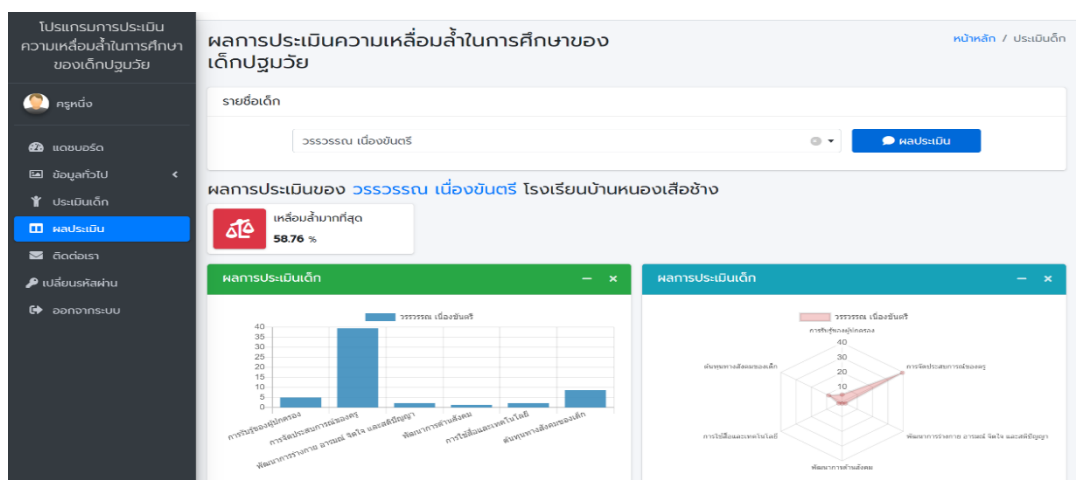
โปรแกรมการประเมินความเหลื่อมล้ำในการศึกษาของเด็กปฐมวัย

ครูหนึ่ง

แดชบอร์ด
ข้อมูลทั่วไป
ประเมินเด็ก
ผลประเมิน
ติดต่อเรา
เปลี่ยนรหัสผ่าน
ออกจากระบบ

ผลการประเมินความเหลื่อมล้ำในการศึกษาของเด็กปฐมวัย

หน้าหลัก / ประเมินเด็ก

รายชื่อเด็ก

วรรวรรณ เนื่องขันตรี

ผลประเมิน

ผลการประเมินของ วรรวรรณ เนื่องขันตรี โรงเรียนบ้านหนองเสือช้าง

เหลื่อมล้ำมากที่สุด
58.76 %

ผลการประเมินเด็ก

วรรวรรณ เนื่องขันตรี

40
35
30
25
20
15
10
5
0

การรับรู้ของผู้ปกครอง
การจัดประสบการณ์ของครู
พัฒนาการร่างกาย อารมณ์ จิตใจ และสติปัญญา
พัฒนาการด้านสังคม
การใช้สื่อและเทคโนโลยี
สัมพฤทธิ์ทางสังคมของเด็ก

ผลการประเมินเด็ก

วรรวรรณ เนื่องขันตรี

การรับรู้ของผู้ปกครอง
40
30
20
10
การจัดประสบการณ์ของครู
พัฒนาการร่างกาย อารมณ์ จิตใจ และสติปัญญา
พัฒนาการด้านสังคม
การใช้สื่อและเทคโนโลยี
สัมพฤทธิ์ทางสังคมของเด็ก